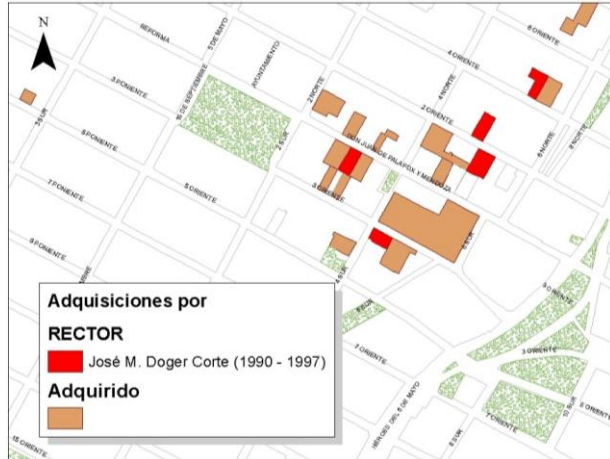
N

REFORMA

5 DE MAYO

AYUNTAMIENTO

3 PONIENTE

16 DE SEPTIEMBRE

2 NORTE

4 ORIENTE

6 ORIENTE

2 ORIENTE

6 NORTE

5 PONIENTE

JUAN DE PALAFOX Y MENDOZA

7 PONIENTE

5 ORIENTE

3 ORIENTE

9 PONIENTE

Adquisiciones por

RECTOR

José M. Doger Corte (1990 - 1997)

Adquirido

9 ORIENTE

7 ORIENTE

11 ORIENTE

13 ORIENTE

15 ORIENTE

HEROES DEL 5 DE MAYO